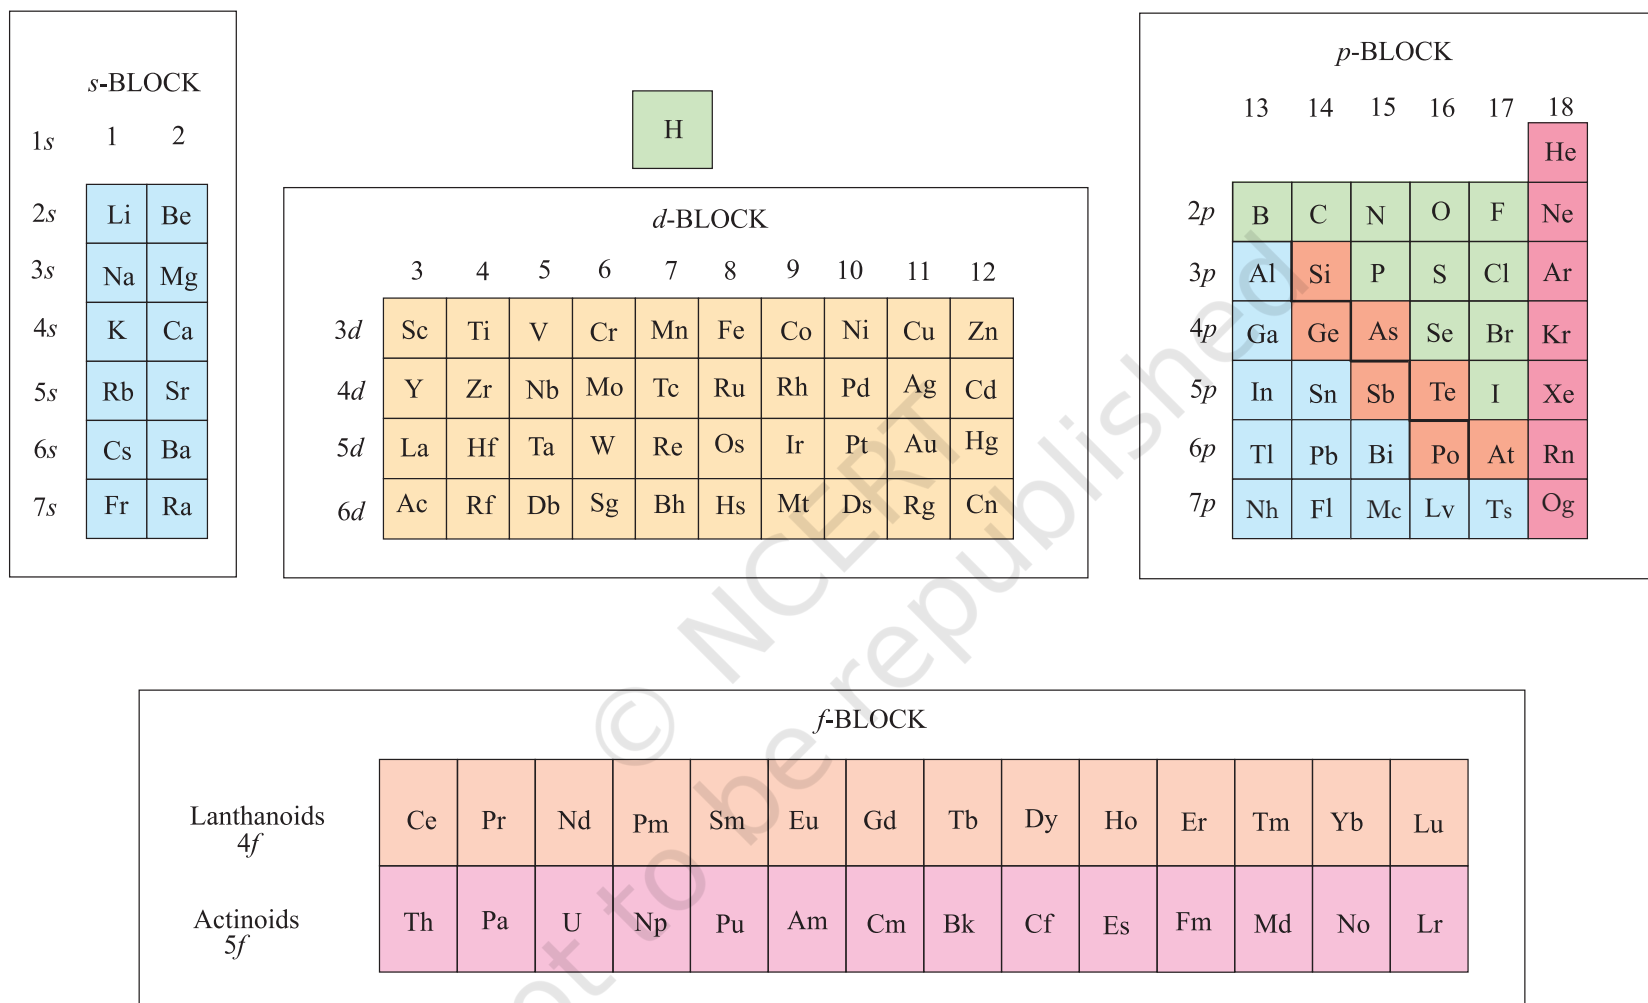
H

*s*-BLOCK

| | 1 | 2 |
|---|---|---|
| 1*s* | | |
| 2*s* | Li | Be |
| 3*s* | Na | Mg |
| 4*s* | K | Ca |
| 5*s* | Rb | Sr |
| 6*s* | Cs | Ba |
| 7*s* | Fr | Ra |

*d*-BLOCK

| | 3 | 4 | 5 | 6 | 7 | 8 | 9 | 10 | 11 | 12 |
|---|---|---|---|---|---|---|---|---|---|---|
| 3*d* | Sc | Ti | V | Cr | Mn | Fe | Co | Ni | Cu | Zn |
| 4*d* | Y | Zr | Nb | Mo | Tc | Ru | Rh | Pd | Ag | Cd |
| 5*d* | La | Hf | Ta | W | Re | Os | Ir | Pt | Au | Hg |
| 6*d* | Ac | Rf | Db | Sg | Bh | Hs | Mt | Ds | Rg | Cn |

*p*-BLOCK

| | 13 | 14 | 15 | 16 | 17 | 18 |
|---|---|---|---|---|---|---|
| | | | | | | He |
| 2*p* | B | C | N | O | F | Ne |
| 3*p* | Al | Si | P | S | Cl | Ar |
| 4*p* | Ga | Ge | As | Se | Br | Kr |
| 5*p* | In | Sn | Sb | Te | I | Xe |
| 6*p* | Tl | Pb | Bi | Po | At | Rn |
| 7*p* | Nh | Fl | Mc | Lv | Ts | Og |

*f*-BLOCK

| | | | | | | | | | | | | | | |
|---|---|---|---|---|---|---|---|---|---|---|---|---|---|---|
| Lanthanoids 4*f* | Ce | Pr | Nd | Pm | Sm | Eu | Gd | Tb | Dy | Ho | Er | Tm | Yb | Lu |
| Actinoids 5*f* | Th | Pa | U | Np | Pu | Am | Cm | Bk | Cf | Es | Fm | Md | No | Lr |

© NCERT not to be republished